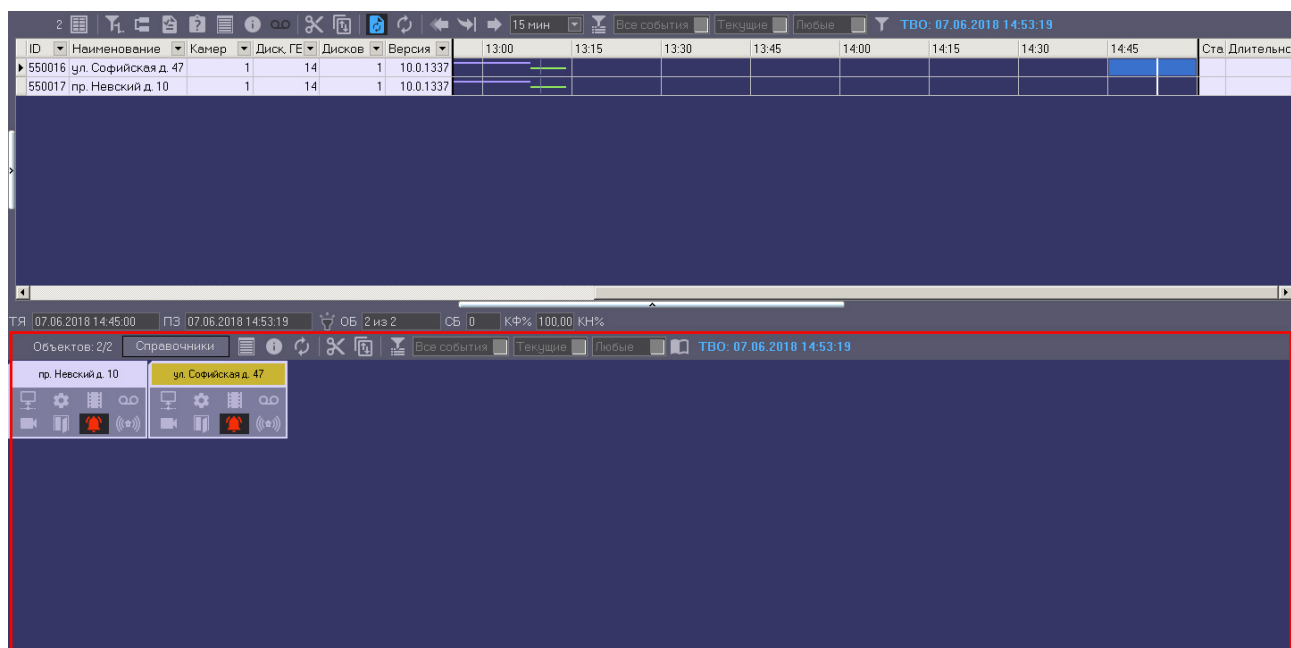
2 15 мин Все события Текущие Любые ТВО: 07.06.2018 14:53:19

| ID | Наименование | Камер | Диск, ГБ | Дисков | Версия | 13:00 | 13:15 | 13:30 | 13:45 | 14:00 | 14:15 | 14:30 | 14:45 | Ста | Длительно |
|---|---|---|---|---|---|---|---|---|---|---|---|---|---|---|---|
| 550016 | ул. Софийская д. 47 | 1 | 14 | 1 | 10.0.1337 | | | | | | | | | | |
| 550017 | пр. Невский д. 10 | 1 | 14 | 1 | 10.0.1337 | | | | | | | | | | |

ТЯ 07.06.2018 14:45:00 ПЗ 07.06.2018 14:53:19 ОБ 2 из 2 СБ 0 КФ% 100,00 КН%

Объектов: 2/2 Справочники Все события Текущие Любые ТВО: 07.06.2018 14:53:19

пр. Невский д. 10

ул. Софийская д. 47